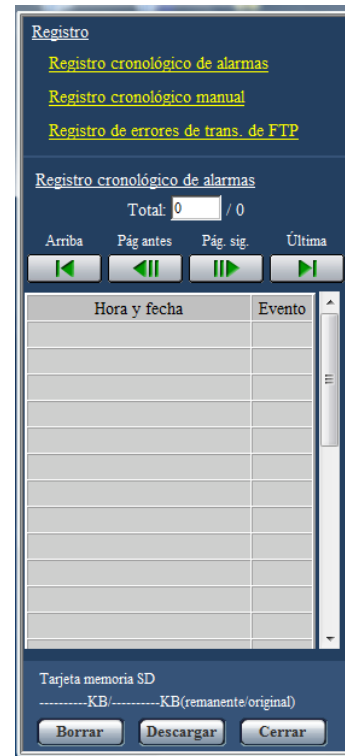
Registro

Registro cronológico de alarmas

Registro cronológico manual

Registro de errores de trans. de FTP

Registro cronológico de alarmas

Total: 0 / 0

Arriba Pág antes Pág. sig. Última

| Hora y fecha | Evento |
|---|---|
| | |
| | |
| | |
| | |
| | |
| | |
| | |
| | |
| | |
| | |
| | |
| | |
| | |

Tarjeta memoria SD

----------KB/----------KB(remanente/original)

Borrar Descargar Cerrar